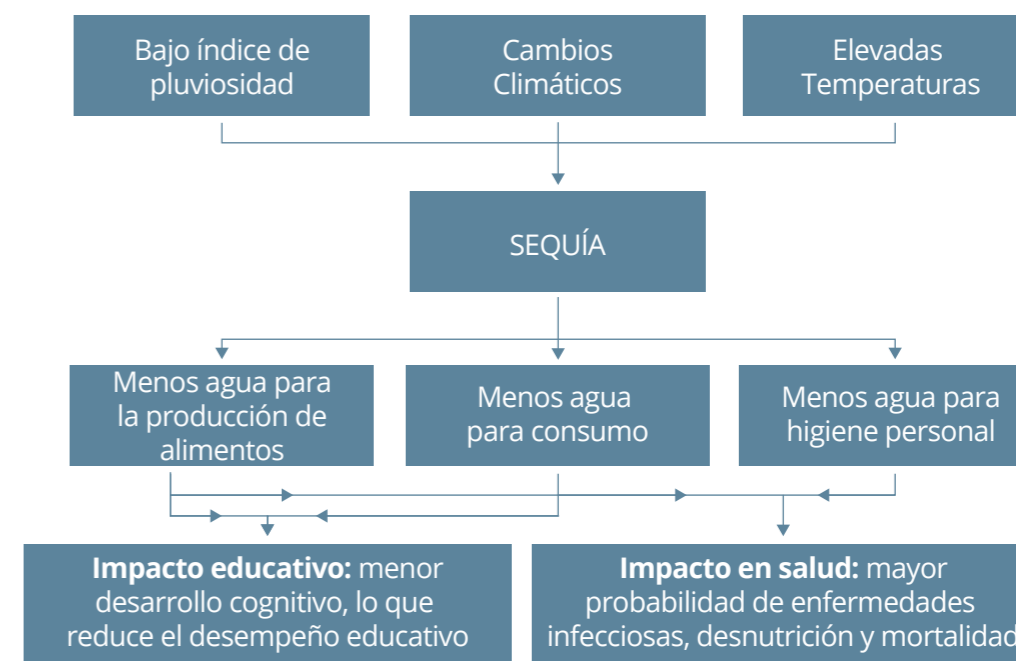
Bajo índice de pluviosidad

Cambios Climáticos

Elevadas Temperaturas

SEQUÍA

Menos agua para la producción de alimentos

Menos agua para consumo

Menos agua para higiene personal

**Impacto educativo:** menor desarrollo cognitivo, lo que reduce el desempeño educativo

**Impacto en salud:** mayor probabilidad de enfermedades infecciosas, desnutrición y mortalidad